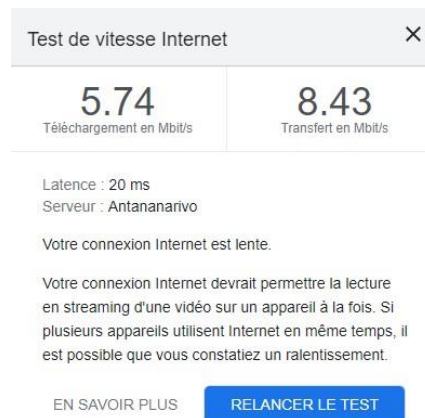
Test de vitesse Internet ×

5.74
Téléchargement en Mbit/s

8.43
Transfert en Mbit/s

Latence : 20 ms
Serveur : Antananarivo

Votre connexion Internet est lente.

Votre connexion Internet devrait permettre la lecture en streaming d'une vidéo sur un appareil à la fois. Si plusieurs appareils utilisent Internet en même temps, il est possible que vous constatiez un ralentissement.

EN SAVOIR PLUS

RELANCER LE TEST